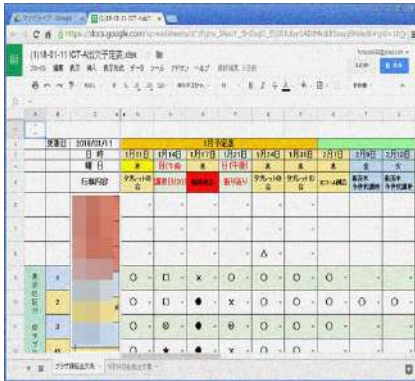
(1)18-01-11 ICT-A出欠予定表.xlsx

ファイル 編集 表示 挿入 表示形式 データ ツール アドオン ヘルプ

| | 更新日 | 2018/01/11 | 1月予定表 | | | | | | | | |
|---|---|---|---|---|---|---|---|---|---|---|---|
| | | 日 付 | 1月11日 | 1月14日 | 1月17日 | 1月21日 | 1月24日 | 1月31日 | 2月7日 | 2月9日 | 2月12日 |
| | | 曜 日 | 木 | 日(午前) | 水 | 日(午後) | 水 | 水 | 水 | 金 | 月 |
| | | 行事内容 | タブレット研修 | 講座打合せ | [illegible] | 新年会 | タブレット研修 | タブレット研修 | ホーム講座 | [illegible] | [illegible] |
| | 1 | | ○ | □ | × | ○ | ○ | ○ | ○ | ○ | ○ |
| | 2 | | ○ | □ | ● | × | ○ | ○ | ○ | ○ | ○ |
| | 3 | | ○ | ◎ | ● | ⊖ | ○ | ○ | ○ | ○ | ○ |